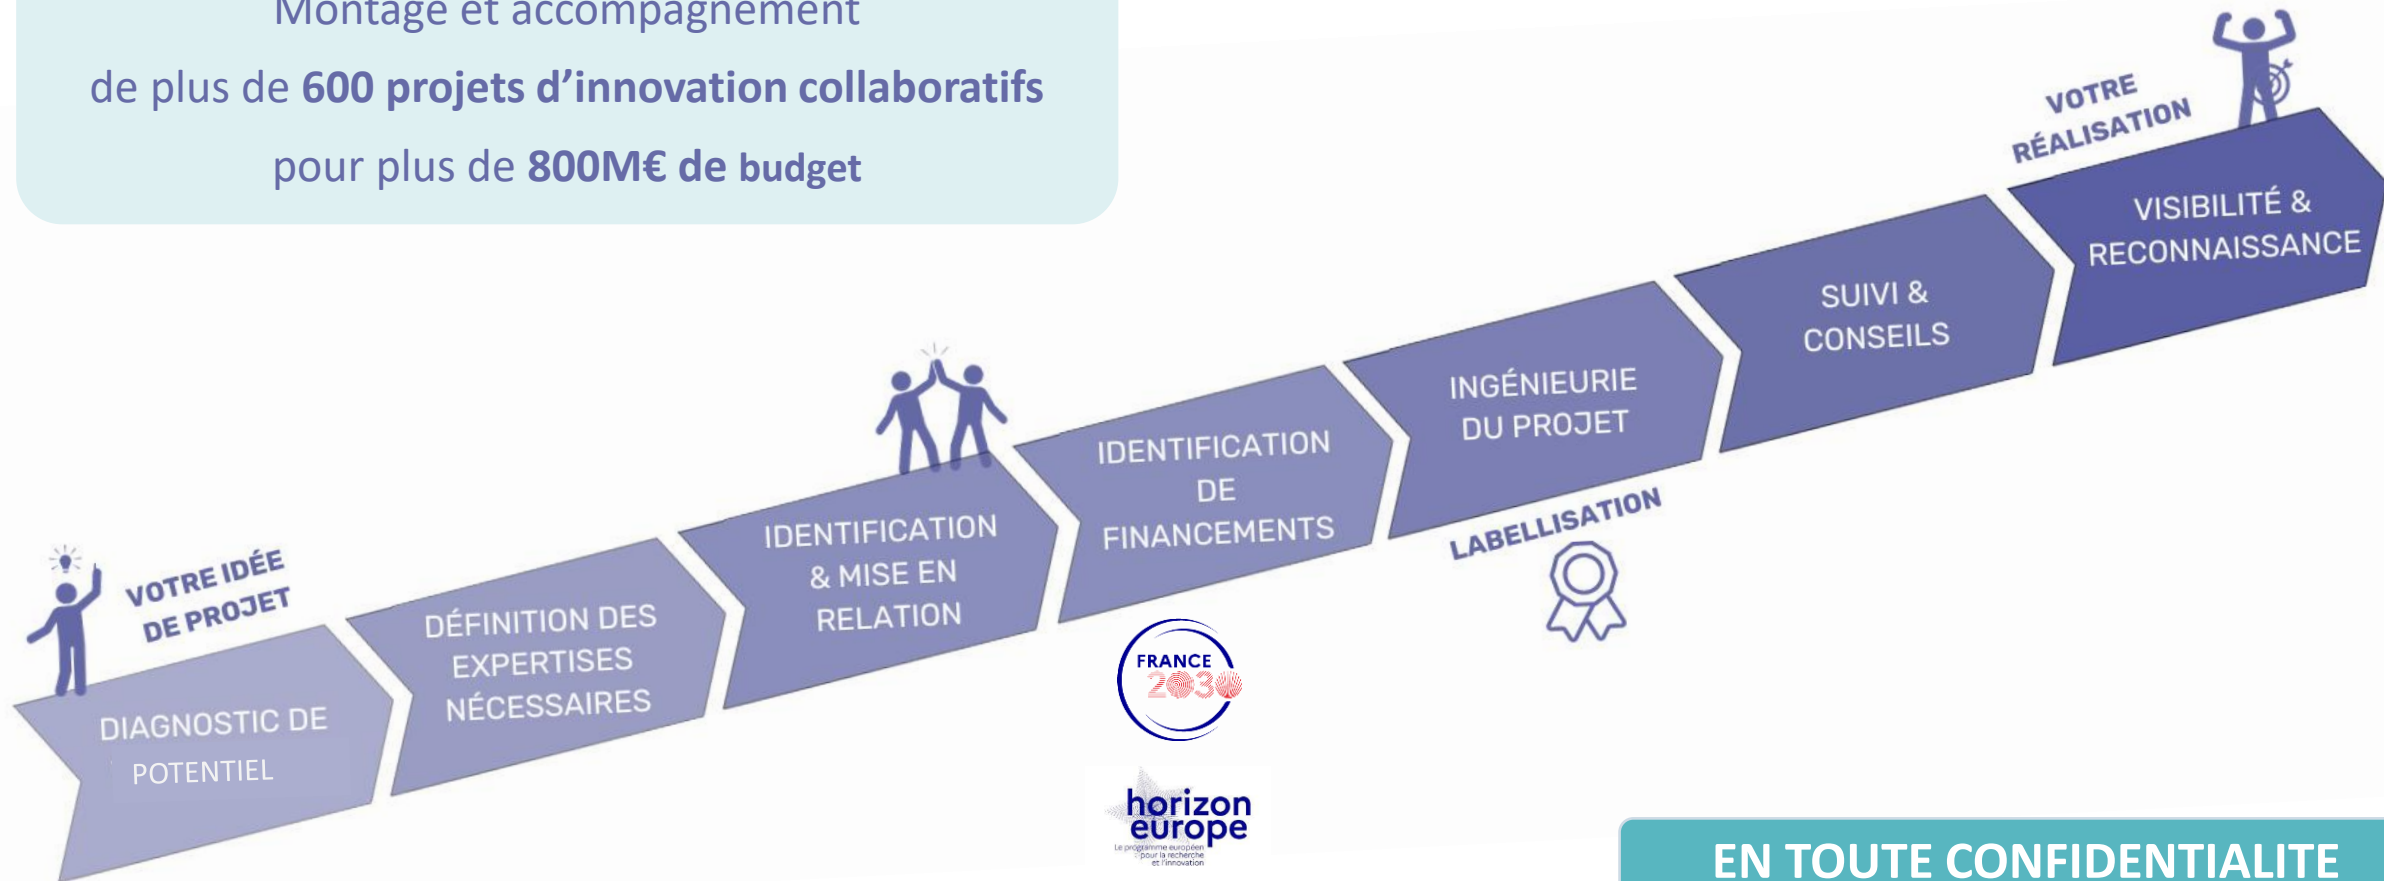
Montage et accompagnement

de plus de **600 projets d'innovation collaboratifs**

pour plus de **800M€ de budget**

VOTRE IDÉE DE PROJET

DIAGNOSTIC DE POTENTIEL

DÉFINITION DES EXPERTISES NÉCESSAIRES

IDENTIFICATION & MISE EN RELATION

IDENTIFICATION DE FINANCEMENTS

FRANCE 2030

horizon europe
Le programme européen pour la recherche et l'innovation

INGÉNIEURIE DU PROJET

LABELLISATION

SUIVI & CONSEILS

VOTRE RÉALISATION

VISIBILITÉ & RECONNAISSANCE

EN TOUTE CONFIDENTIALITE